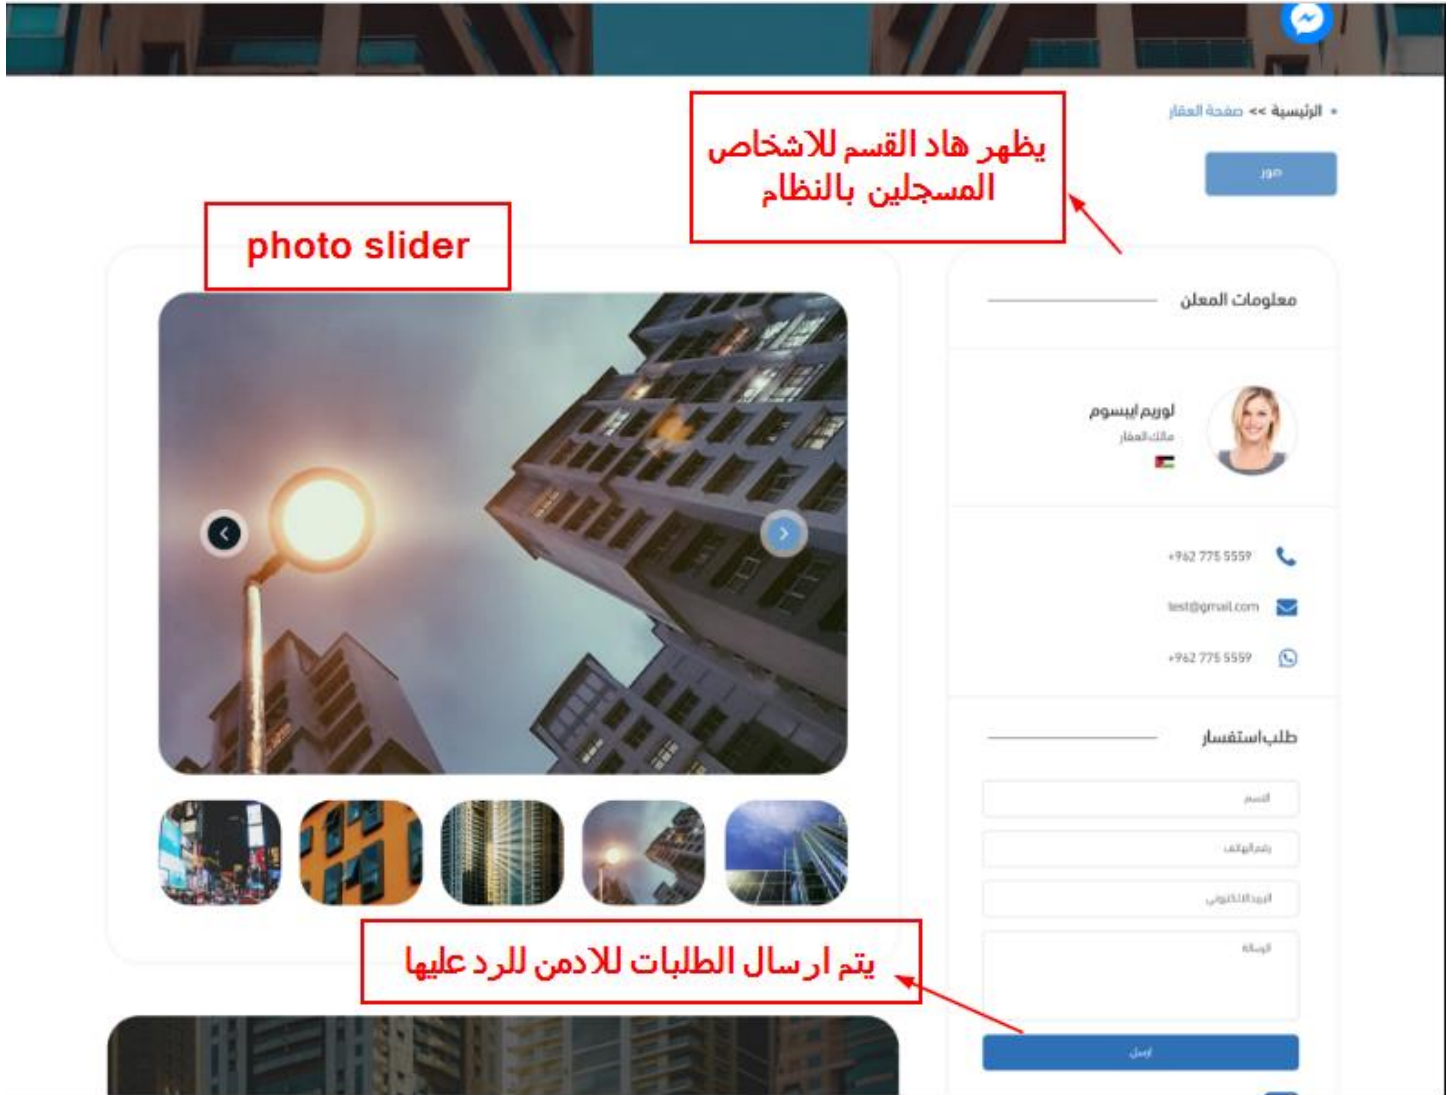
الرئيسية >> صفحة العقار

صور

يظهر هاد القسم للاشخاص المسجلين بالنظام

photo slider

معلومات المعلن

لوريم ايبسوم
مالك العقار

+962 775 5559
test@gmail.com
+962 775 5559

طلب استفسار

الاسم
رقم الهاتف
البريد الالكتروني
الرسالة

ارسل

يتم ارسال الطلبات للادمن للرد عليها